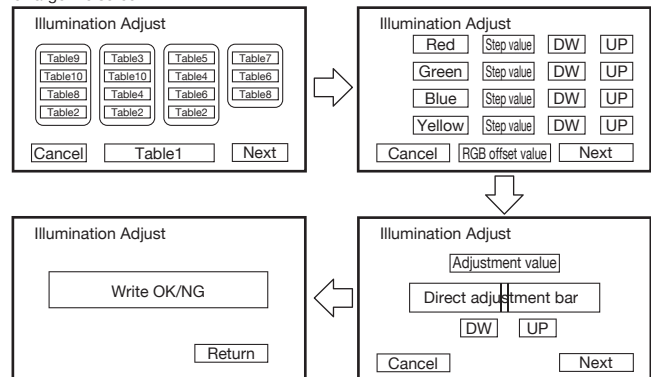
Illumination Adjust

Table9
Table10
Table8
Table2

Table3
Table10
Table4
Table2

Table5
Table4
Table6
Table2

Table7
Table6
Table8

Cancel
Table1
Next

Illumination Adjust

Red Step value DW UP
Green Step value DW UP
Blue Step value DW UP
Yellow Step value DW UP

Cancel
RGB offset value
Next

Illumination Adjust

Adjustment value
Direct adjustment bar
DW UP

Cancel
Next

Illumination Adjust

Write OK/NG

Return